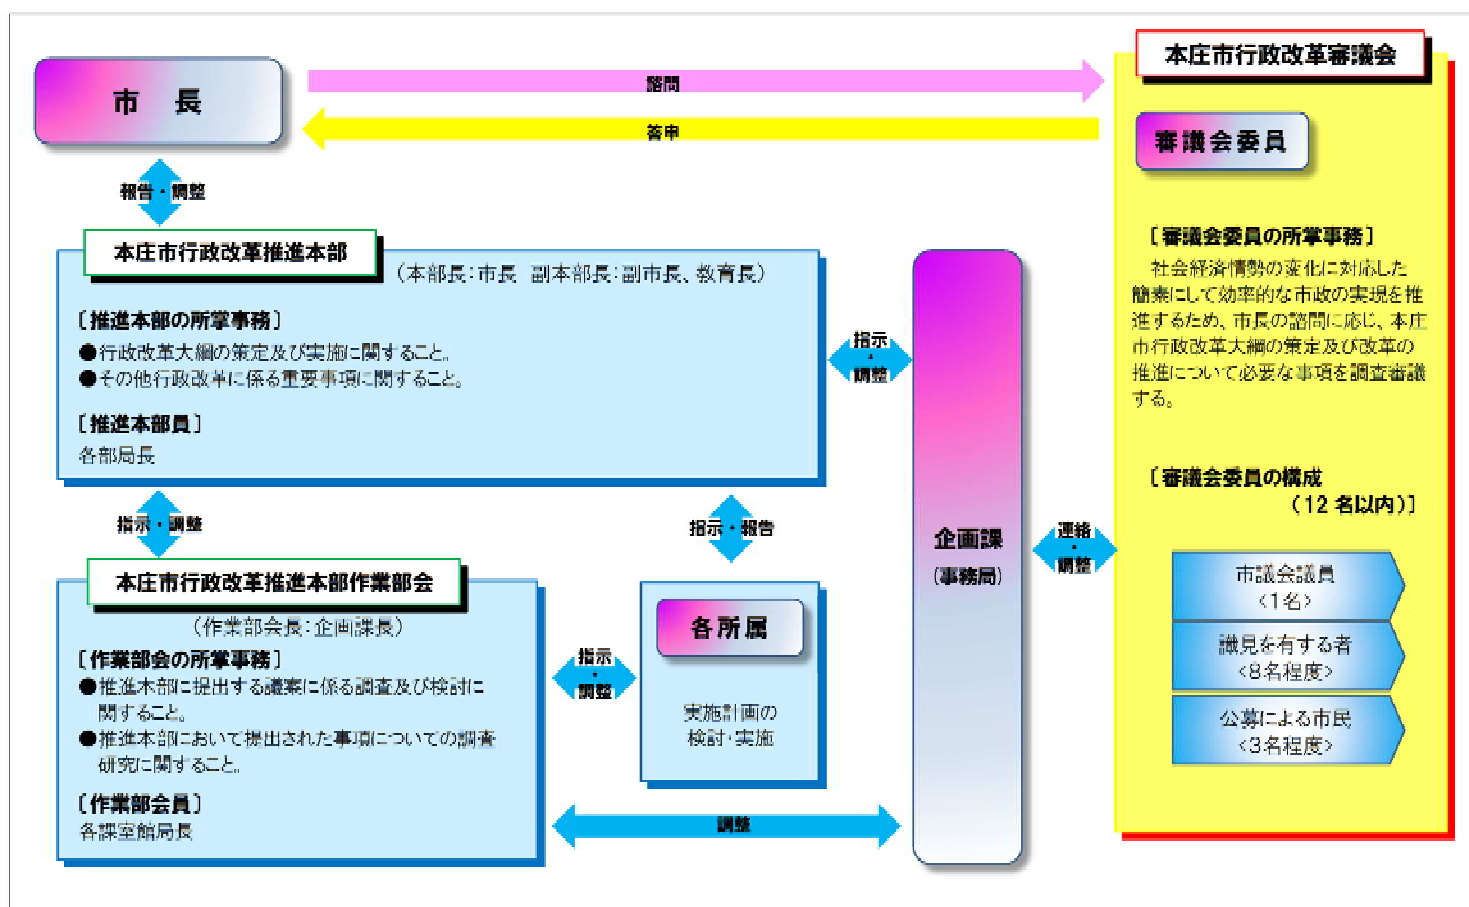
市　長

諮問

答申

本庄市行政改革審議会

審議会委員

〔審議会委員の所掌事務〕
社会経済情勢の変化に対応した簡素にして効率的な市政の実現を推進するため、市長の諮問に応じ、本庄市行政改革大綱の策定及び改革の推進について必要な事項を調査審議する。

〔審議会委員の構成（12名以内）〕

市議会議員〈1名〉

識見を有する者〈8名程度〉

公募による市民〈3名程度〉

報告・調整

本庄市行政改革推進本部
（本部長：市長　副本部長：副市長、教育長）

〔推進本部の所掌事務〕
●行政改革大綱の策定及び実施に関すること。
●その他行政改革に係る重要事項に関すること。

〔推進本部員〕
各部局長

指示・調整

企画課（事務局）

連絡・調整

指示・調整

指示・報告

本庄市行政改革推進本部作業部会
（作業部会長：企画課長）

〔作業部会の所掌事務〕
●推進本部に提出する議案に係る調査及び検討に関すること。
●推進本部において提出された事項についての調査研究に関すること。

〔作業部会員〕
各課室館局長

指示・調整

各所属

実施計画の検討・実施

調整